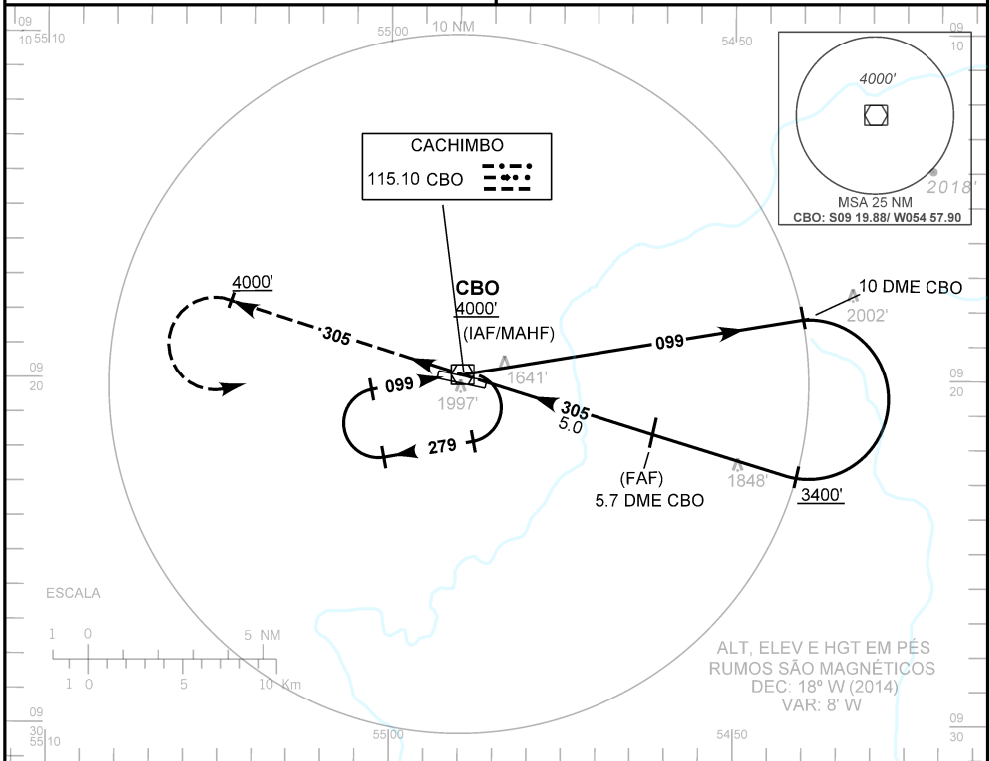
09
10 55 10

55 00 10 NM

54 50

09
10

4000'

MSA 25 NM
CBO: S09 19.88/ W054 57.90

2018'

CACHIMBO
115.10 CBO

CBO
4000'
(IAF/MAHF)

4000'

305

099

1641'

1997'

099

10 DME CBO

2002'

305
5.0

279

(FAF)
5.7 DME CBO

1848'

3400'

09
20

09
20

ESCALA

1 0 5 NM

1 0 5 10 Km

ALT, ELEV E HGT EM PÉS
RUMOS SÃO MAGNÉTICOS
DEC: 18º W (2014)
VAR: 8' W

09
30
55 10

55 00

54 50

09
30